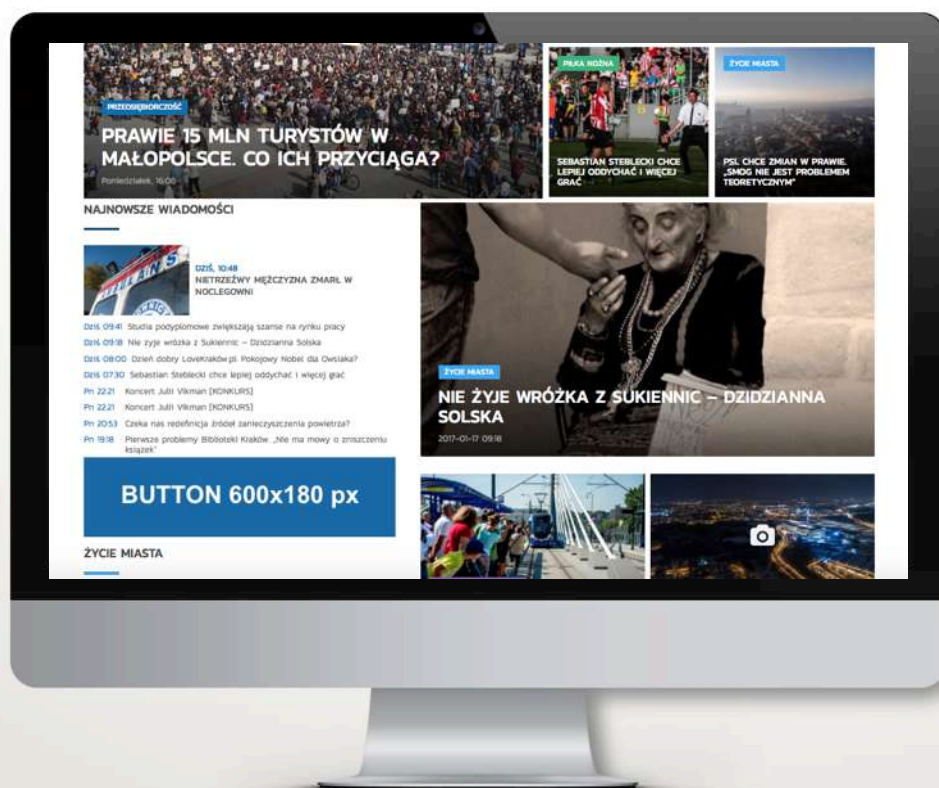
PRZEDSIĘBIORCZOŚĆ
PRAWIE 15 MLN TURYSTÓW W MAŁOPOLSCE. CO ICH PRZYCIĄGA?
Poniedziałek, 16:00

PIŁKA NOŻNA
SEBASTIAN STEBLECKI CHCE LEPIEJ ODDYCHAĆ I WIĘCEJ GRAĆ

ŻYCIE MIASTA
PSL CHCE ZMIAN W PRAWIE. „SMOG NIE JEST PROBLEMEM TEORETYCZNYM"

NAJNOWSZE WIADOMOŚCI

DZIŚ, 10:48
NIETRZEŹWY MĘŻCZYZNA ZMARŁ W NOCLEGOWNI

Dziś 09:41 Studia podyplomowe zwiększają szanse na rynku pracy
Dziś 09:18 Nie żyje wróżka z Sukiennic – Dzidzianna Solska
Dziś 08:00 Dzień dobry LoveKraków.pl: Pokojowy Nobel dla Owsiaka?
Dziś 07:30 Sebastian Steblecki chce lepiej oddychać i więcej grać
Pn 22:21 Koncert Julii Vikman [KONKURS]
Pn 22:21 Koncert Julii Vikman [KONKURS]
Pn 20:53 Czeka nas redefinicja źródeł zanieczyszczenia powietrza?
Pn 19:18 Pierwsze problemy Biblioteki Kraków: „Nie ma mowy o zniszczeniu książek"

ŻYCIE MIASTA
NIE ŻYJE WRÓŻKA Z SUKIENNIC – DZIDZIANNA SOLSKA
2017-01-17 09:18

BUTTON 600x180 px

ŻYCIE MIASTA